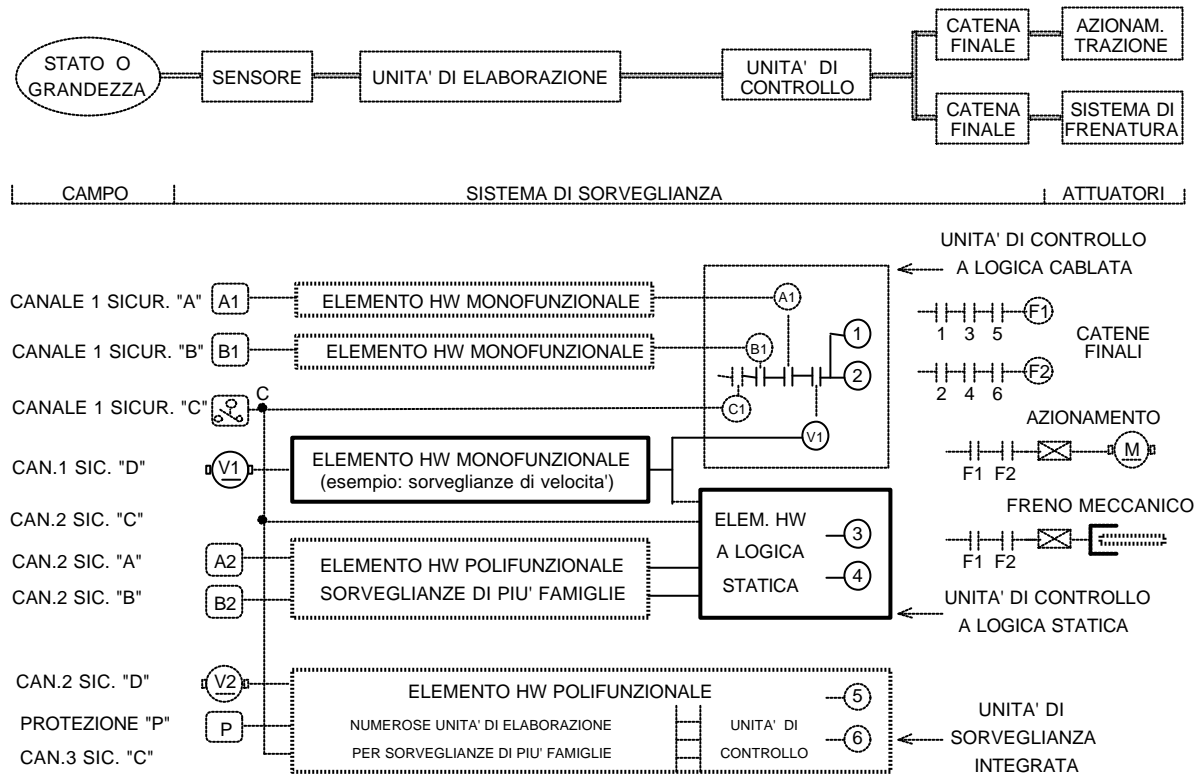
STATO O GRANDEZZA

SENSORE

UNITA' DI ELABORAZIONE

UNITA' DI CONTROLLO

CATENA FINALE

AZIONAM. TRAZIONE

CATENA FINALE

SISTEMA DI FRENATURA

CAMPO

SISTEMA DI SORVEGLIANZA

ATTUATORI

UNITA' DI CONTROLLO A LOGICA CABLATA

CANALE 1 SICUR. "A" A1

ELEMENTO HW MONOFUNZIONALE

A1

CANALE 1 SICUR. "B" B1

ELEMENTO HW MONOFUNZIONALE

B1

1

2

CANALE 1 SICUR. "C"

C

C1

V1

F1
1 3 5

F2
2 4 6

CATENE FINALI

AZIONAMENTO

M

F1 F2

FRENO MECCANICO

F1 F2

CAN.1 SIC. "D" V1

ELEMENTO HW MONOFUNZIONALE
(esempio: sorveglianze di velocita')

CAN.2 SIC. "C"

ELEM. HW A LOGICA STATICA

3

4

CAN.2 SIC. "A" A2

CAN.2 SIC. "B" B2

ELEMENTO HW POLIFUNZIONALE
SORVEGLIANZE DI PIU' FAMIGLIE

UNITA' DI CONTROLLO A LOGICA STATICA

CAN.2 SIC. "D" V2

PROTEZIONE "P" P

CAN.3 SIC. "C"

ELEMENTO HW POLIFUNZIONALE

NUMEROSE UNITA' DI ELABORAZIONE
PER SORVEGLIANZE DI PIU' FAMIGLIE

UNITA' DI CONTROLLO

5

6

UNITA' DI SORVEGLIANZA INTEGRATA